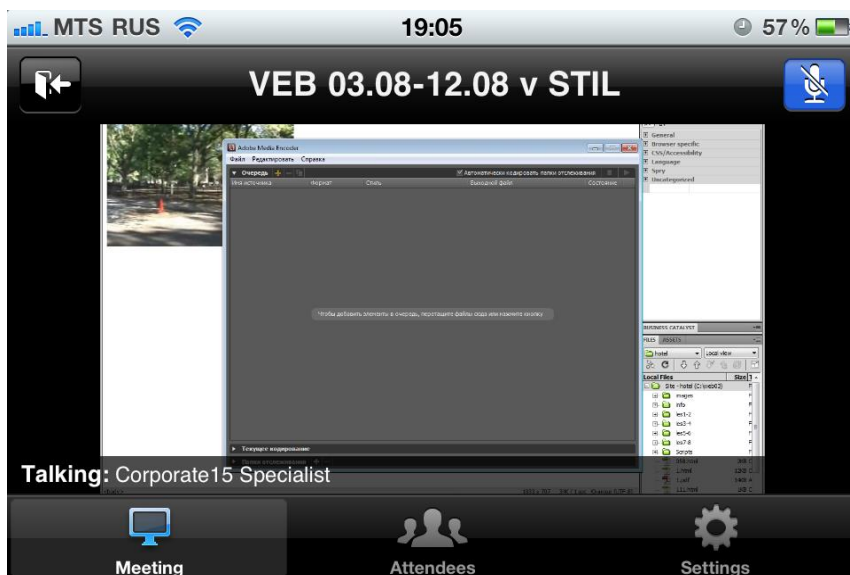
MTS RUS 19:05 57 %

VEB 03.08-12.08 v STIL

Adobe Media Encoder
Файл Редактировать Справка
Очередь
Автоматически кодировать папки отслеживания
Имя источника Формат Стиль Выходной файл Состояние
Чтобы добавить элементы в очередь, перетащите файлы сюда или нажмите кнопку
Текущее кодирование

General
Browser specific
CSS/Accessibility
Language
Spry
Uncategorized

BUSINESS CATALYST
FILES ASSETS
hotel
Local view
Local Files
Size
Site - hotel (C:\veb02)
images
info
les1-2
les3-4
les5-6
les7-8
Scripts

Talking: Corporate15 Specialist

Meeting
Attendees
Settings